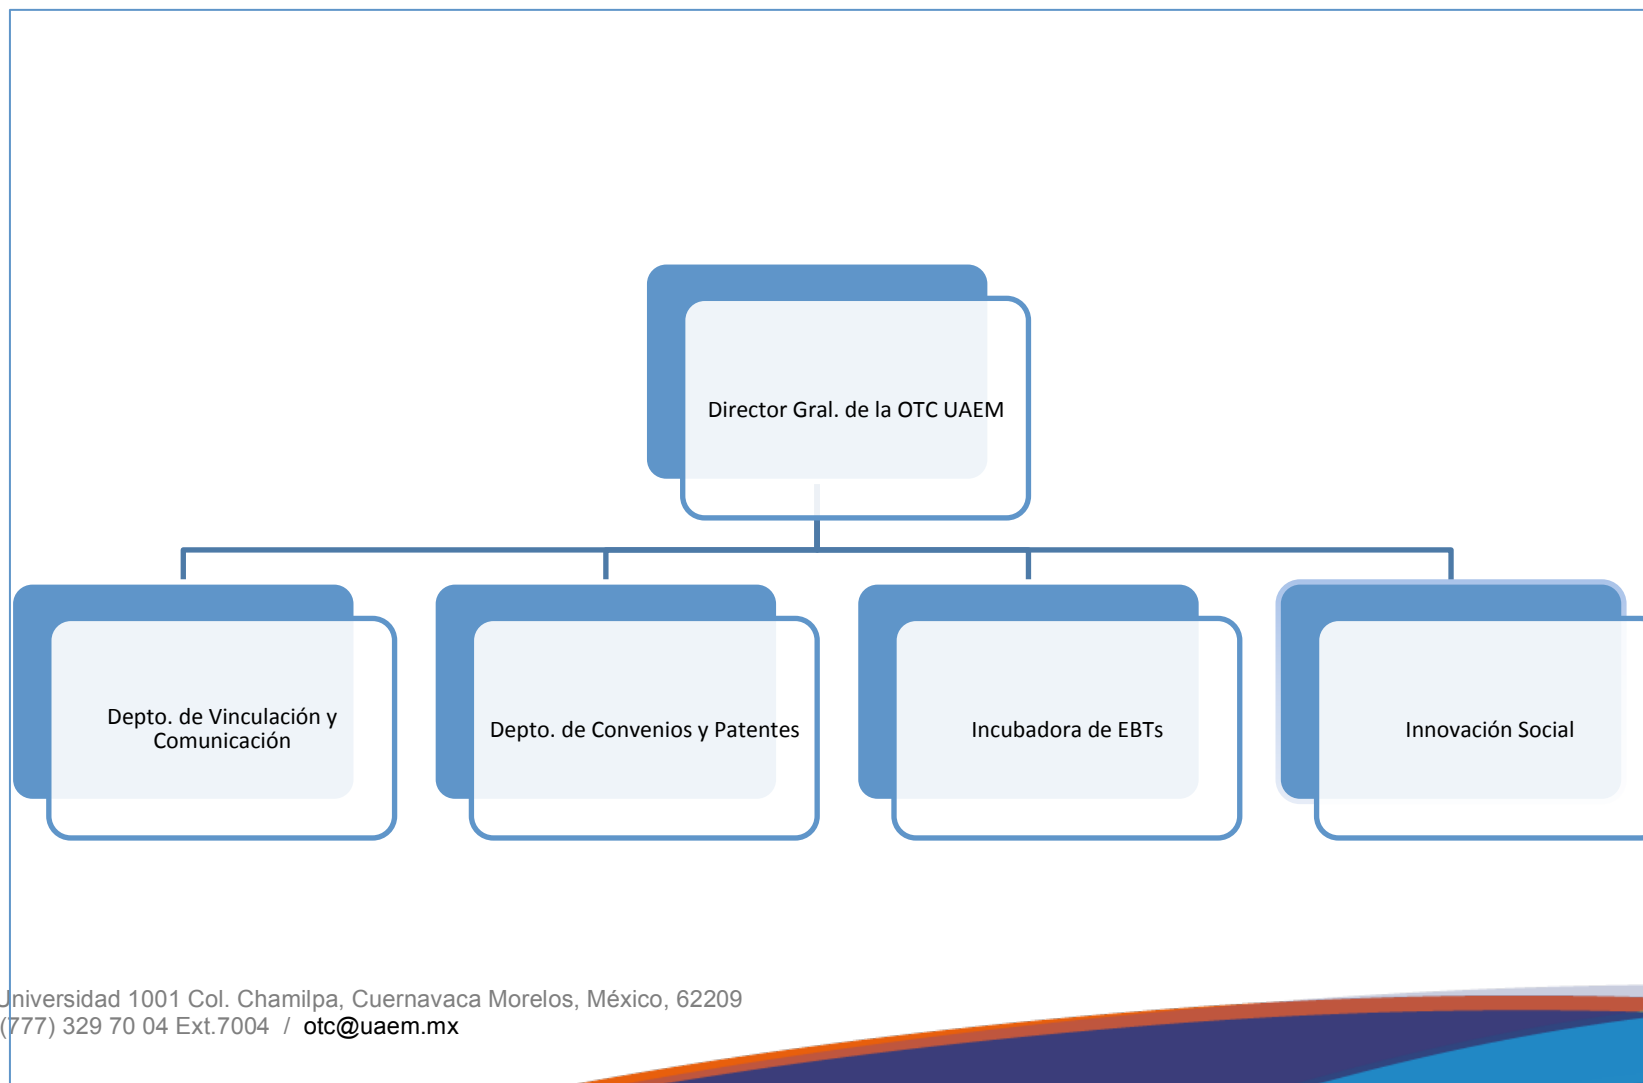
Director Gral. de la OTC UAEM

Depto. de Vinculación y Comunicación

Depto. de Convenios y Patentes

Incubadora de EBTs

Innovación Social

Jniversidad 1001 Col. Chamilpa, Cuernavaca Morelos, México, 62209
(777) 329 70 04 Ext.7004 / otc@uaem.mx